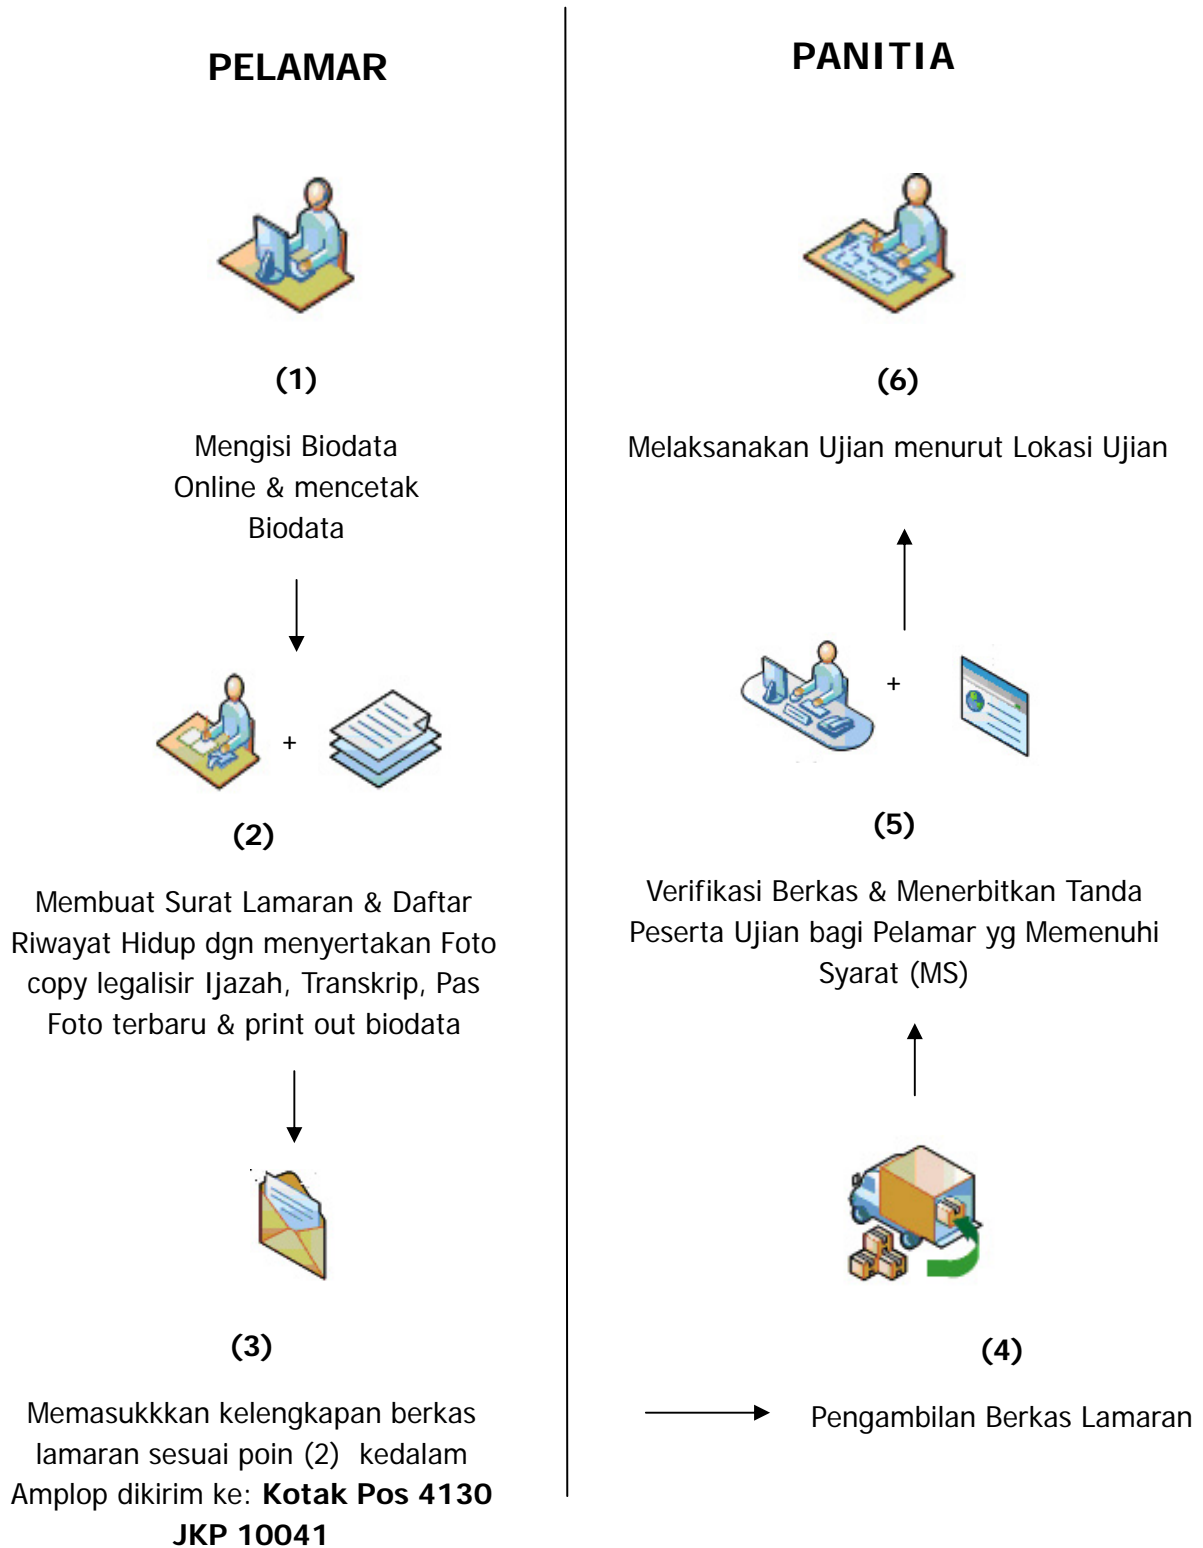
PELAMAR

(1)

Mengisi Biodata Online & mencetak Biodata

+

(2)

Membuat Surat Lamaran & Daftar Riwayat Hidup dgn menyertakan Foto copy legalisir Ijazah, Transkrip, Pas Foto terbaru & print out biodata

(3)

Memasukkkan kelengkapan berkas lamaran sesuai poin (2) kedalam Amplop dikirim ke: **Kotak Pos 4130 JKP 10041**

PANITIA

(6)

Melaksanakan Ujian menurut Lokasi Ujian

+

(5)

Verifikasi Berkas & Menerbitkan Tanda Peserta Ujian bagi Pelamar yg Memenuhi Syarat (MS)

(4)

Pengambilan Berkas Lamaran